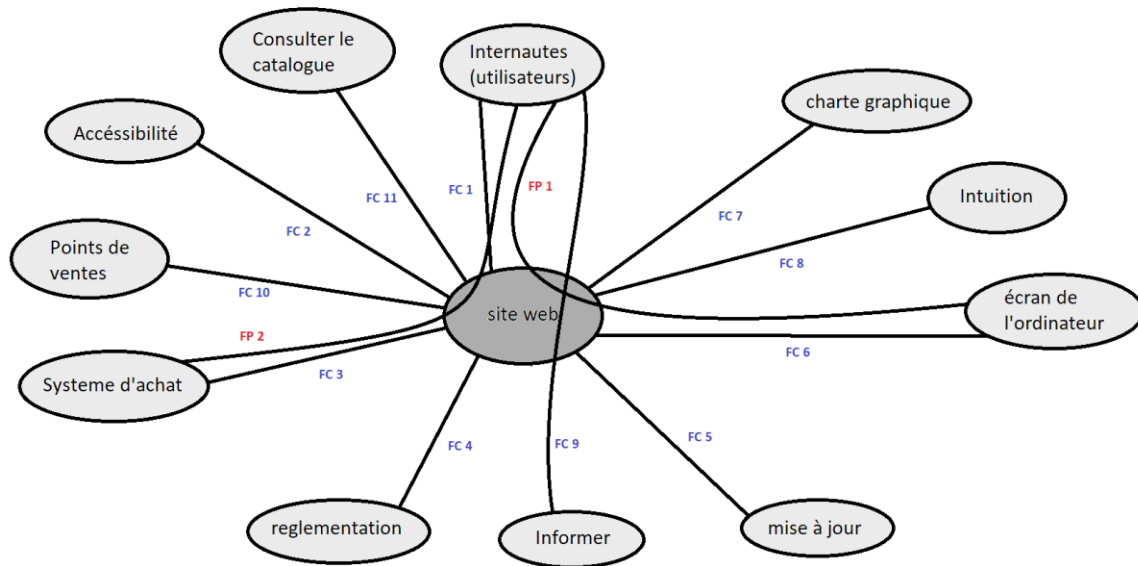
Consulter le catalogue

Internautes (utilisateurs)

charte graphique

Accéssibilité

FC 11

FC 1

FP 1

Intuition

FC 7

FC 2

Points de ventes

FC 8

FC 10

site web

écran de l'ordinateur

FP 2

FC 6

Systeme d'achat

FC 3

FC 4

FC 9

FC 5

reglementation

Informer

mise à jour